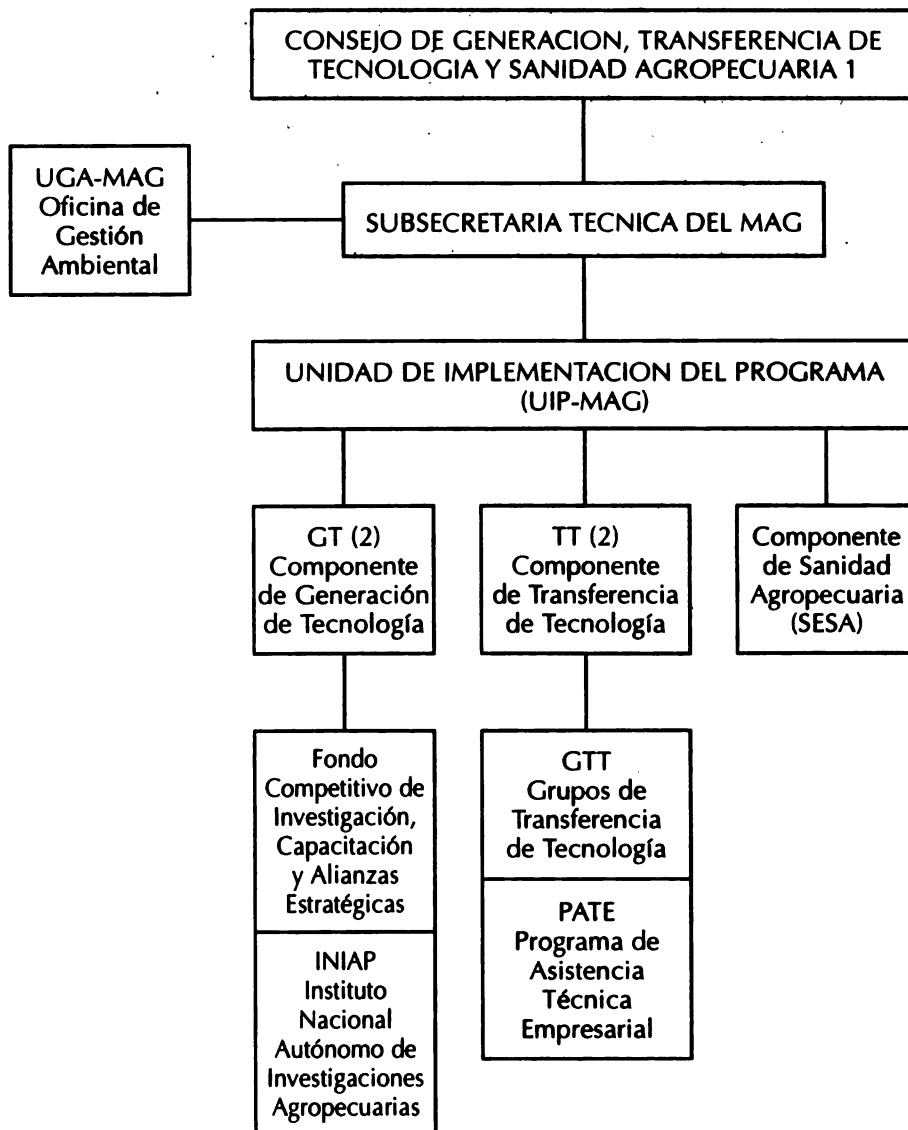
CONSEJO DE GENERACION, TRANSFERENCIA DE TECNOLOGIA Y SANIDAD AGROPECUARIA 1

UGA-MAG Oficina de Gestión Ambiental

SUBSECRETARIA TECNICA DEL MAG

UNIDAD DE IMPLEMENTACION DEL PROGRAMA (UIP-MAG)

GT (2) Componente de Generación de Tecnología

TT (2) Componente de Transferencia de Tecnología

Componente de Sanidad Agropecuaria (SESA)

Fondo Competitivo de Investigación, Capacitación y Alianzas Estratégicas

INIAP Instituto Nacional Autónomo de Investigaciones Agropecuarias

GTT Grupos de Transferencia de Tecnología

PATE Programa de Asistencia Técnica Empresarial